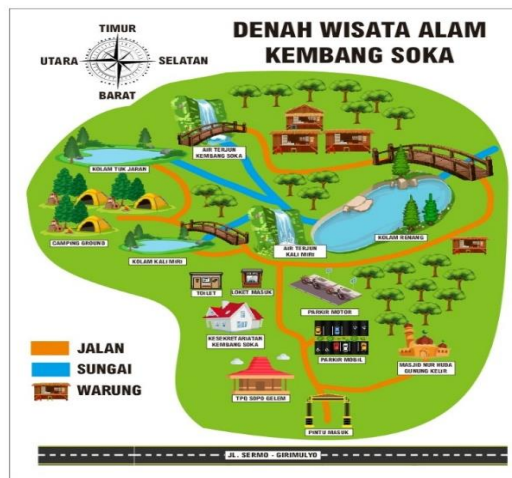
TIMUR
UTARA
SELATAN
BARAT

DENAH WISATA ALAM KEMBANG SOKA

AIR TERJUN KEMBANG SOKA
KOLAM TUK JARAN
CAMPING GROUND
KOLAM KALI MIRI
AIR TERJUN KALI MIRI
KOLAM RENANG
TOILET
LOKET MASUK
PARKIR MOTOR
PARKIR MOBIL
KESEKRETARIATAN KEMBANG SOKA
MASJID NUR HUDA GUNUNG KELIR
TPQ SAPO GELEM
PINTU MASUK

JALAN
SUNGAI
WARUNG

JL. SERMO - GIRIMULYO